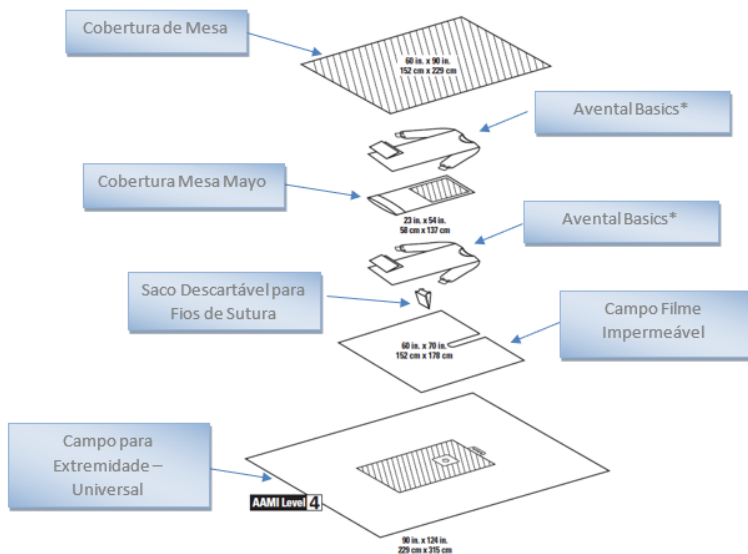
Cobertura de Mesa

60 in. x 90 in.
152 cm x 229 cm

Avental Basics*

Cobertura Mesa Mayo

23 in. x 54 in.
58 cm x 137 cm

Avental Basics*

Saco Descartável para Fios de Sutura

Campo Filme Impermeável

60 in. x 70 in.
152 cm x 178 cm

Campo para Extremidade – Universal

AAMI Level 4

90 in. x 124 in.
229 cm x 315 cm